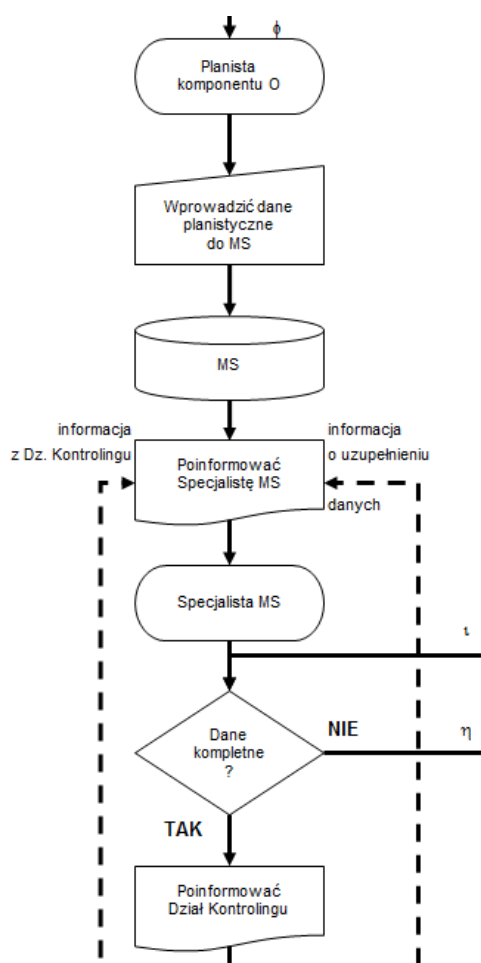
ϕ

Planista komponentu O

Wprowadzić dane planistyczne do MS

MS

informacja z Dz. Kontrolingu

informacja o uzupełnieniu danych

Poinformować Specjalistę MS

Specjalista MS

ι

Dane kompletne ?

NIE

η

TAK

Poinformować Dział Kontrolingu